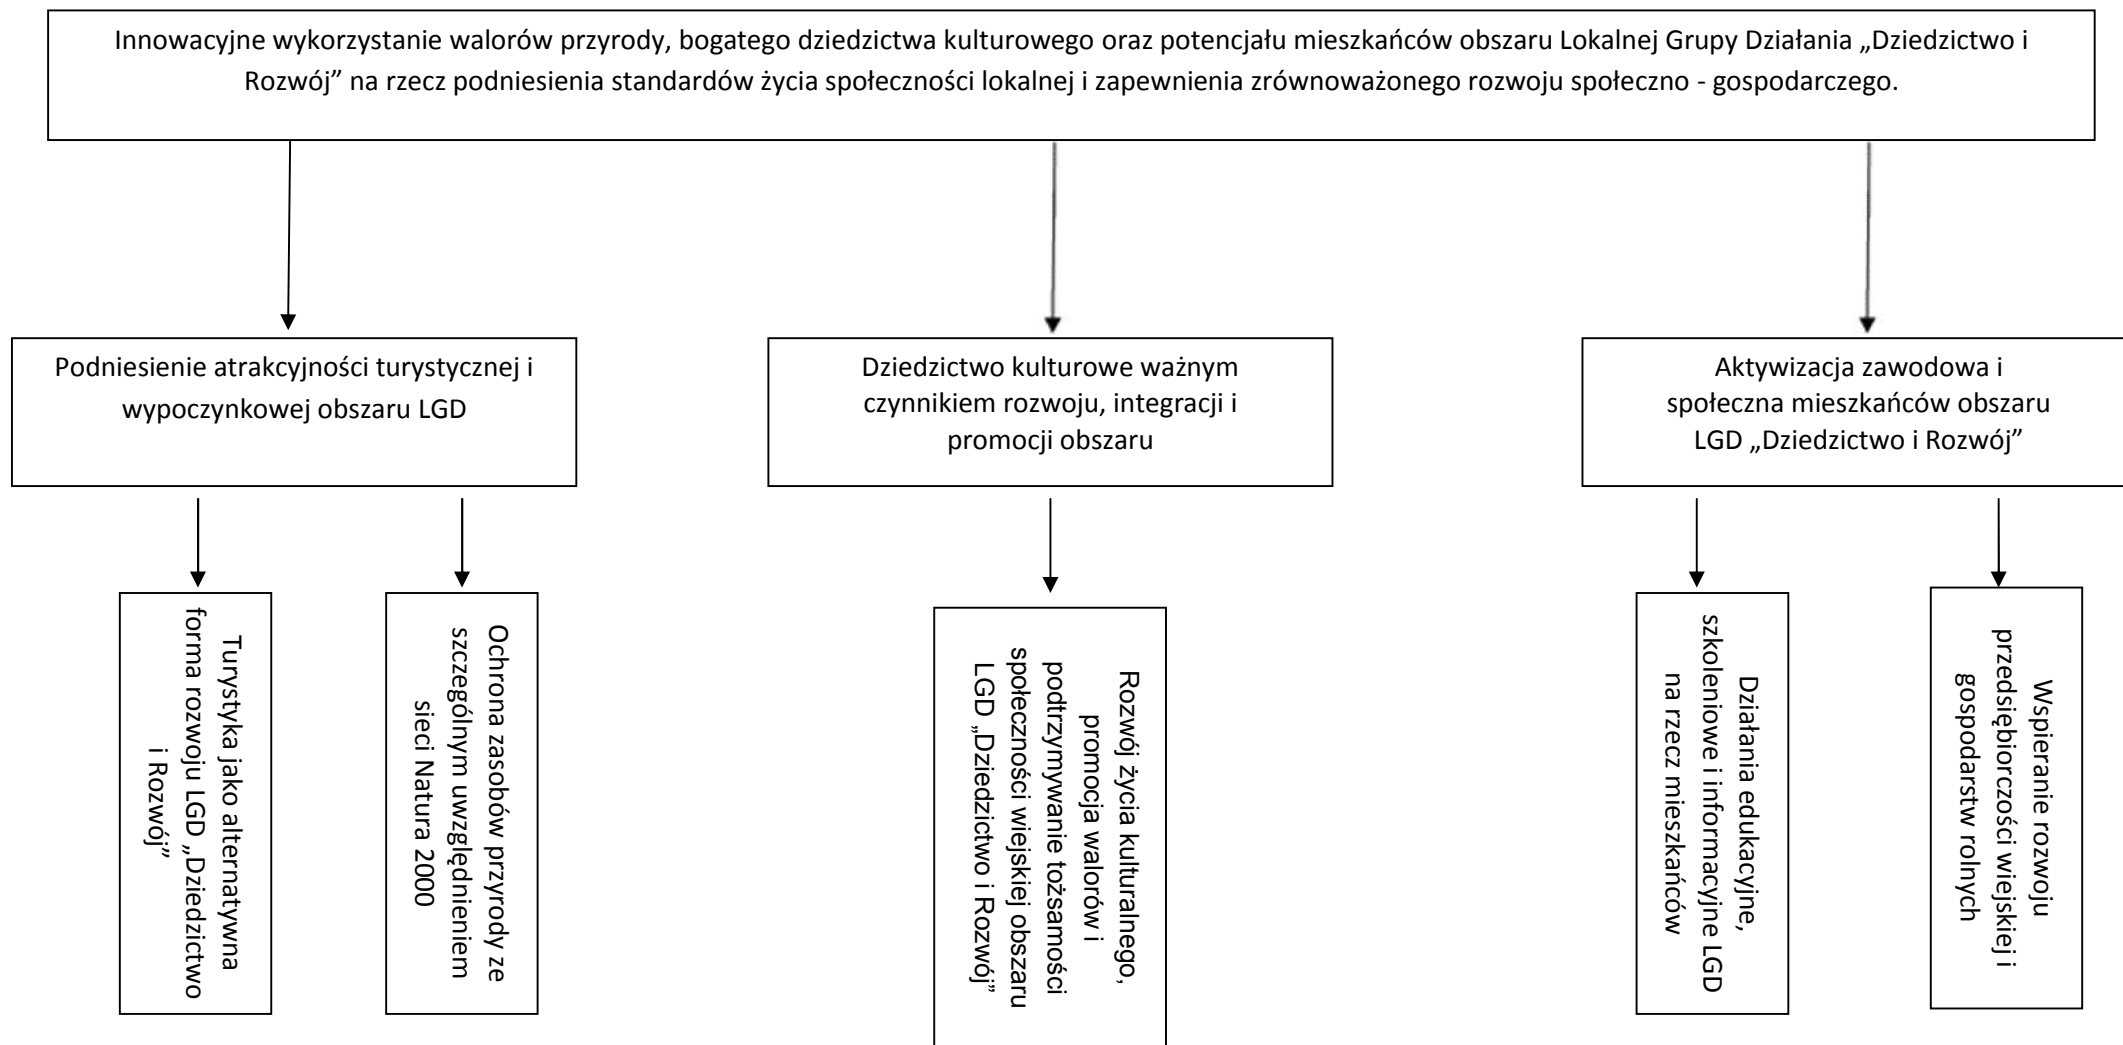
Innowacyjne wykorzystanie walorów przyrody, bogatego dziedzictwa kulturowego oraz potencjału mieszkańców obszaru Lokalnej Grupy Działania „Dziedzictwo i Rozwój" na rzecz podniesienia standardów życia społeczności lokalnej i zapewnienia zrównoważonego rozwoju społeczno - gospodarczego.

Podniesienie atrakcyjności turystycznej i wypoczynkowej obszaru LGD

Dziedzictwo kulturowe ważnym czynnikiem rozwoju, integracji i promocji obszaru

Aktywizacja zawodowa i społeczna mieszkańców obszaru LGD „Dziedzictwo i Rozwój"

Turystyka jako alternatywna forma rozwoju LGD „Dziedzictwo i Rozwój"

Ochrona zasobów przyrody ze szczególnym uwzględnieniem sieci Natura 2000

Rozwój życia kulturalnego, promocja walorów i podtrzymywanie tożsamości społeczności wiejskiej obszaru LGD „Dziedzictwo i Rozwój"

Działania edukacyjne, szkoleniowe i informacyjne LGD na rzecz mieszkańców

Wspieranie rozwoju przedsiębiorczości wiejskiej i gospodarstw rolnych